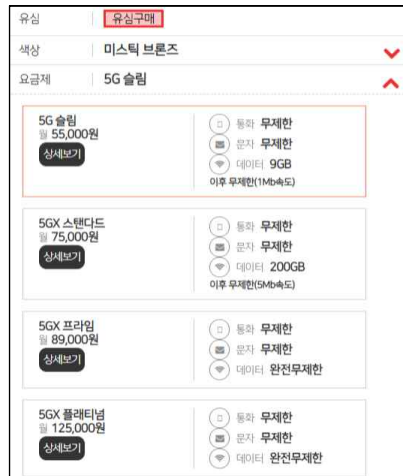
유심 유심구매

색상 미스틱 브론즈

요금제 5G 슬림

5G 슬림
월 55,000원
상세보기

통화 무제한
문자 무제한
데이터 9GB
이후 무제한(1Mb속도)

5GX 스탠다드
월 75,000원
상세보기

통화 무제한
문자 무제한
데이터 200GB
이후 무제한(5Mb속도)

5GX 프라임
월 89,000원
상세보기

통화 무제한
문자 무제한
데이터 완전무제한

5GX 플래티넘
월 125,000원
상세보기

통화 무제한
문자 무제한
데이터 완전무제한